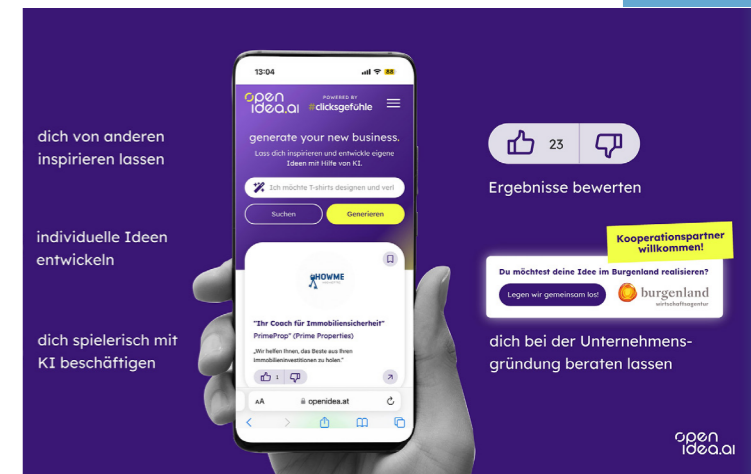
dich von anderen inspirieren lassen

individuelle Ideen entwickeln

dich spielerisch mit KI beschäftigen

13:04

88

open idea.ai

POWERED BY #clicksgefühle

generate your new business.

Lass dich inspirieren und entwickle eigene Ideen mit Hilfe von KI.

Ich möchte T-shirts designen und veri

Suchen

Generieren

SHOWME

"Ihr Coach für Immobiliensicherheit"

PrimeProp" (Prime Properties)

„Wir helfen Ihnen, das Beste aus Ihren Immobilieninvestitionen zu holen."

1

AA

openidea.at

23

Ergebnisse bewerten

Kooperationspartner willkommen!

Du möchtest deine Idee im Burgenland realisieren?

Legen wir gemeinsam los!

burgenland wirtschaftsagentur

dich bei der Unternehmensgründung beraten lassen

open idea.ai